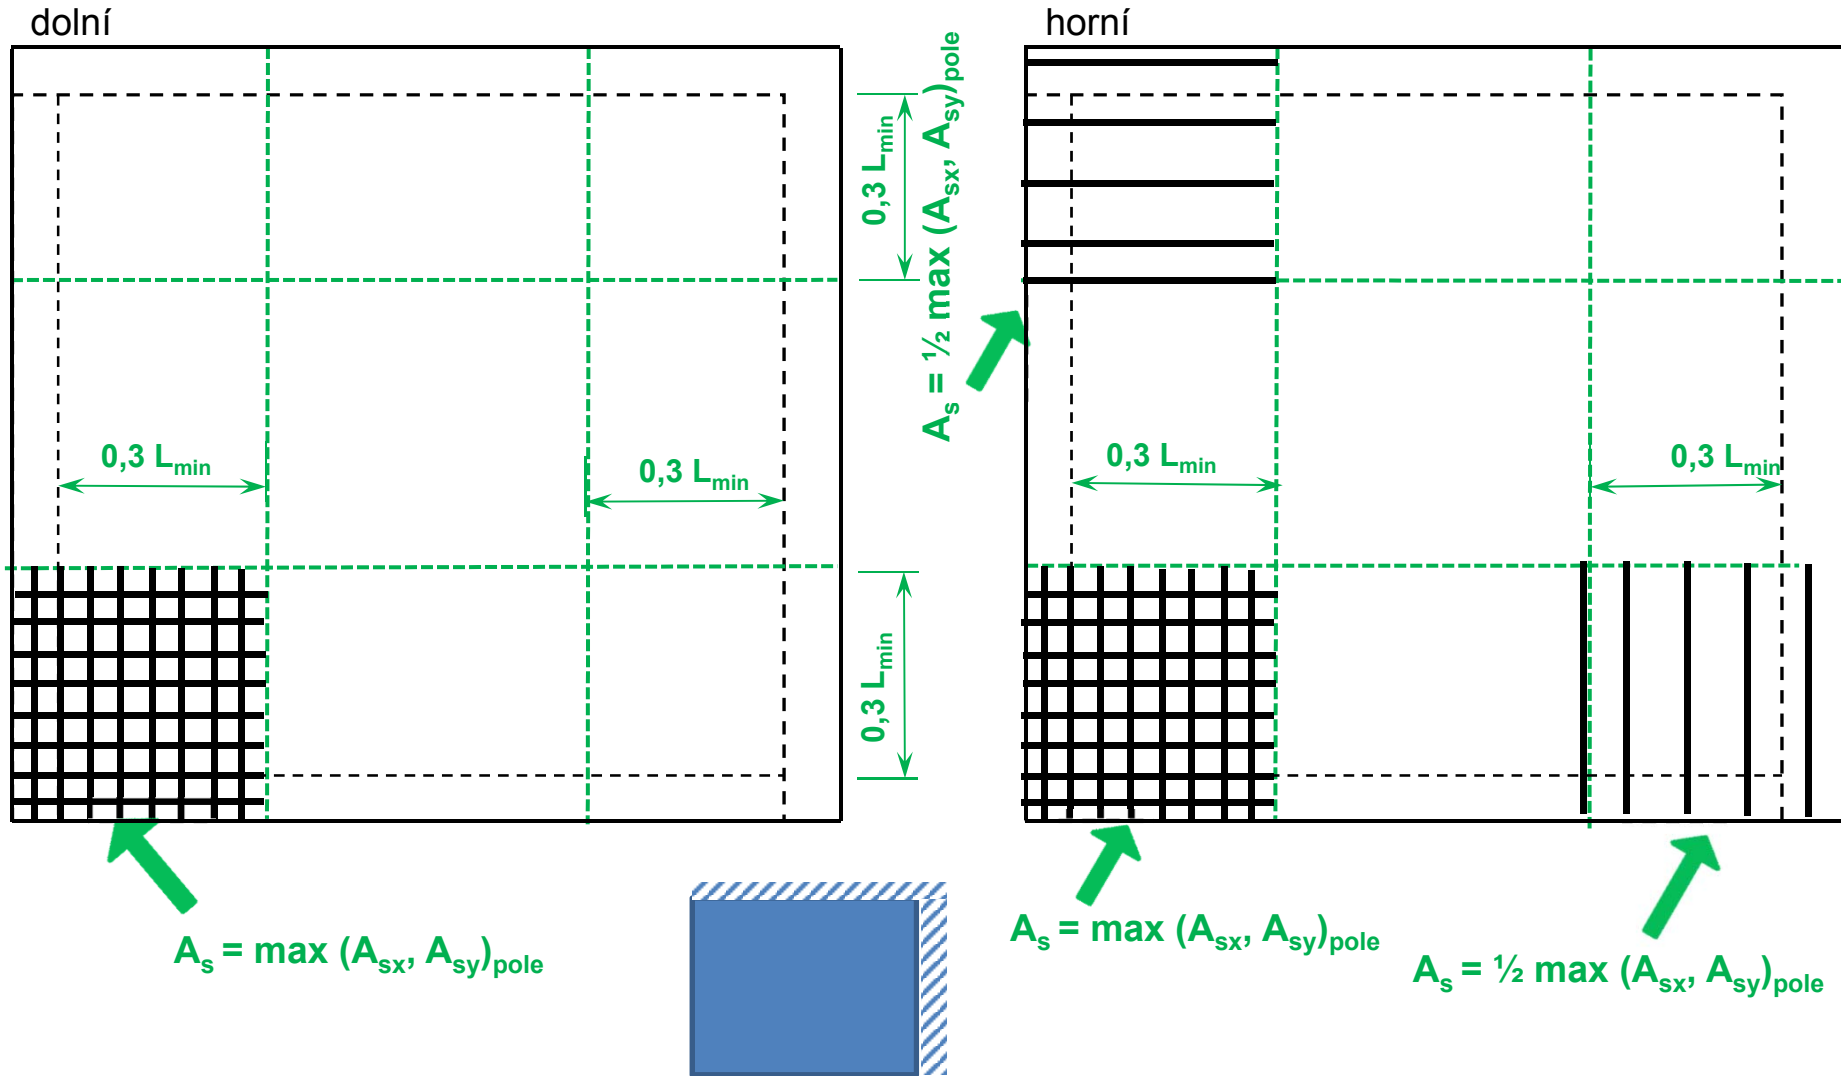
dolní

horní

0,3 $L_{min}$

$A_s = \frac{1}{2} \max (A_{sx}, A_{sy})_{pole}$

0,3 $L_{min}$

0,3 $L_{min}$

0,3 $L_{min}$

0,3 $L_{min}$

0,3 $L_{min}$

0,3 $L_{min}$

$A_s = \max (A_{sx}, A_{sy})_{pole}$

$A_s = \max (A_{sx}, A_{sy})_{pole}$

$A_s = \frac{1}{2} \max (A_{sx}, A_{sy})_{pole}$